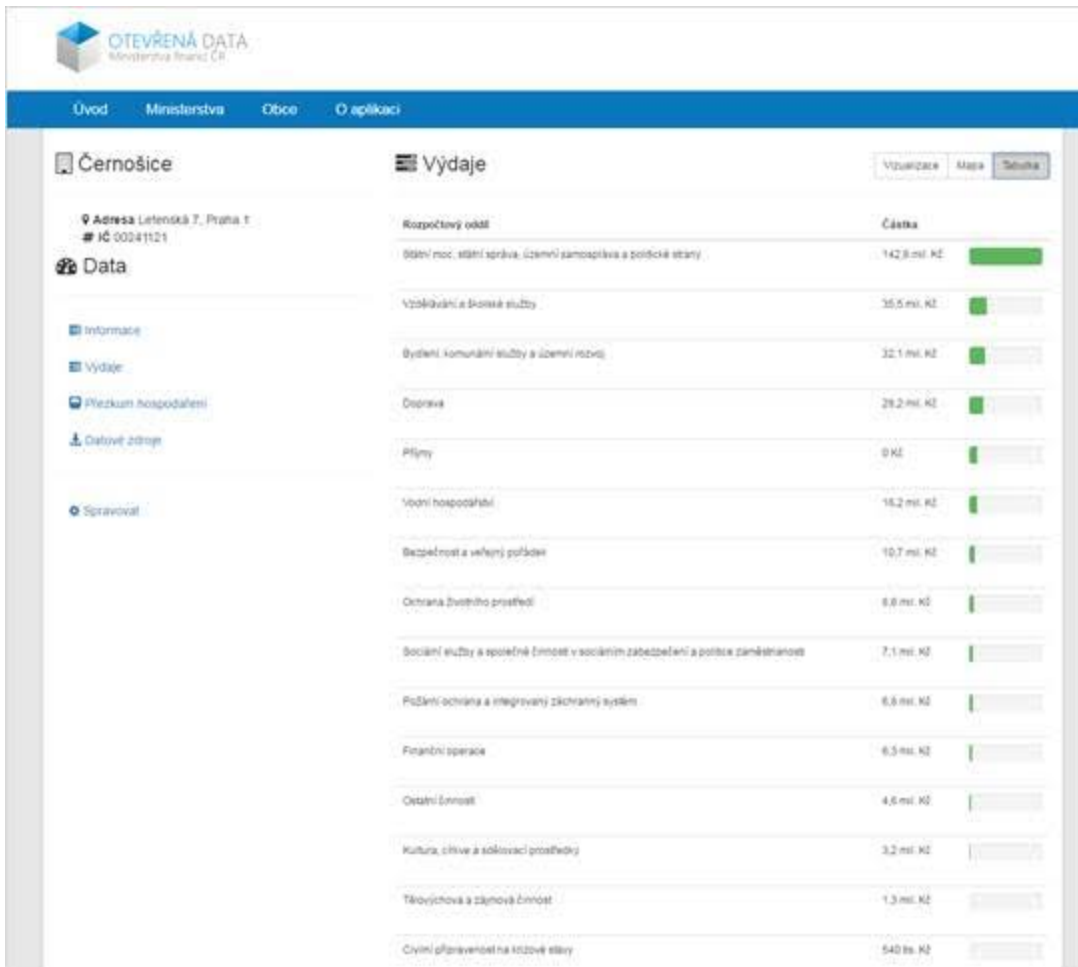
OTEVŘENÁ DATA
Ministerstvo financí ČR

Úvod Ministerstva Obce O aplikaci

Černošice

Adresa Letenská 7, Praha 1
IČ 00241121

Data

Informace
Výdaje
Přezkum hospodaření
Datové zdroje

Spravovat

Výdaje

Vizualizace Mapa Tabulka

| Rozpočtový oddíl | Částka |
|---|---|
| Státní moc, státní správa, územní samospráva a politické strany | 142,8 mil. Kč |
| Vzdělávání a školské služby | 35,5 mil. Kč |
| Bydlení, komunální služby a územní rozvoj | 32,1 mil. Kč |
| Doprava | 29,2 mil. Kč |
| Příjmy | 0 Kč |
| Vodní hospodářství | 16,2 mil. Kč |
| Bezpečnost a veřejný pořádek | 10,7 mil. Kč |
| Ochrana životního prostředí | 8,8 mil. Kč |
| Sociální služby a společné činnosti v sociálním zabezpečení a politice zaměstnanosti | 7,1 mil. Kč |
| Požární ochrana a integrovaný záchranný systém | 6,6 mil. Kč |
| Finanční operace | 6,3 mil. Kč |
| Ostatní činnosti | 4,6 mil. Kč |
| Kultura, církve a sdělovací prostředky | 3,2 mil. Kč |
| Tělovýchova a zájmová činnost | 1,3 mil. Kč |
| Civilní připravenost na krizové stavy | 540 tis. Kč |